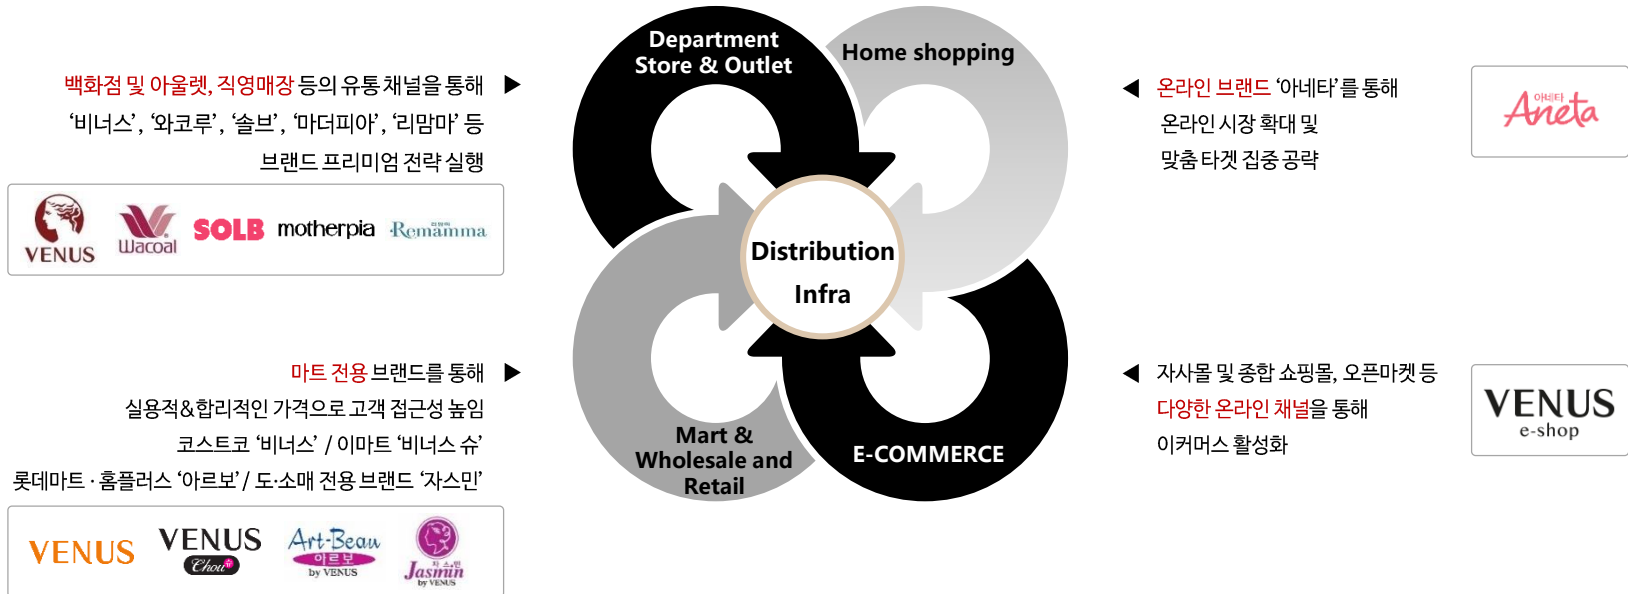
백화점 및 아울렛, 직영매장 등의 유통 채널을 통해 ▶
'비너스', '와코루', '솔브', '마더피아', '리맘마' 등
브랜드 프리미엄 전략 실행

VENUS Wacoal SOLB motherpia Remamma

마트 전용 브랜드를 통해 ▶
실용적&합리적인 가격으로 고객 접근성 높임
코스트코 '비너스' / 이마트 '비너스 슈'
롯데마트 · 홈플러스 '아르보' / 도·소매 전용 브랜드 '자스민'

VENUS VENUS Chou Art-Beau 아르보 by VENUS Jasmin by VENUS

Department Store & Outlet
Home shopping
Distribution Infra
Mart & Wholesale and Retail
E-COMMERCE

◀ 온라인 브랜드 '아네타'를 통해
온라인 시장 확대 및
맞춤 타겟 집중 공략

아네타 Aneta

◀ 자사몰 및 종합 쇼핑몰, 오픈마켓 등
다양한 온라인 채널을 통해
이커머스 활성화

VENUS e-shop